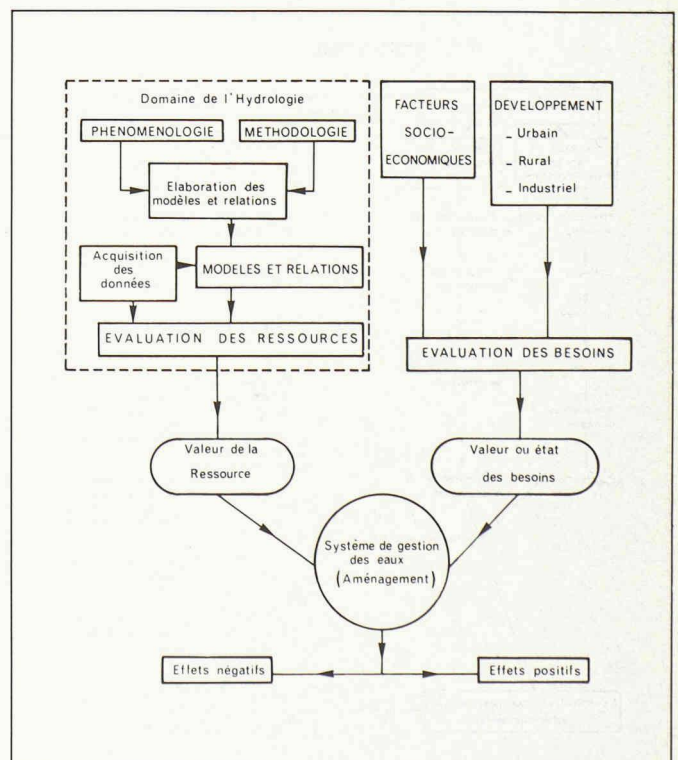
Domaine de l'Hydrologie

PHENOMENOLOGIE

METHODOLOGIE

Elaboration des modèles et relations

Acquisition des données

MODELES ET RELATIONS

EVALUATION DES RESSOURCES

FACTEURS SOCIO-ECONOMIQUES

DEVELOPPEMENT
_ Urbain
_ Rural
_ Industriel

EVALUATION DES BESOINS

Valeur de la Ressource

Valeur ou état des besoins

Système de gestion des eaux (Aménagement)

Effets négatifs

Effets positifs